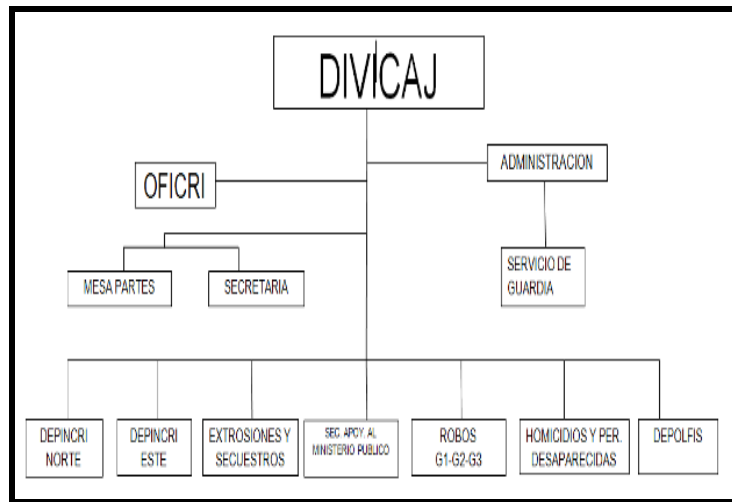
DIVICAJ

OFICRI

ADMINISTRACION

MESA PARTES

SECRETARIA

SERVICIO DE GUARDIA

DEPINCRI NORTE

DEPINCRI ESTE

EXTROSIONES Y SECUESTROS

SEC. APOY. AL MINISTERIO PUBLICO

ROBOS G1-G2-G3

HOMICIDIOS Y PER. DESAPARECIDAS

DEPOLFIS